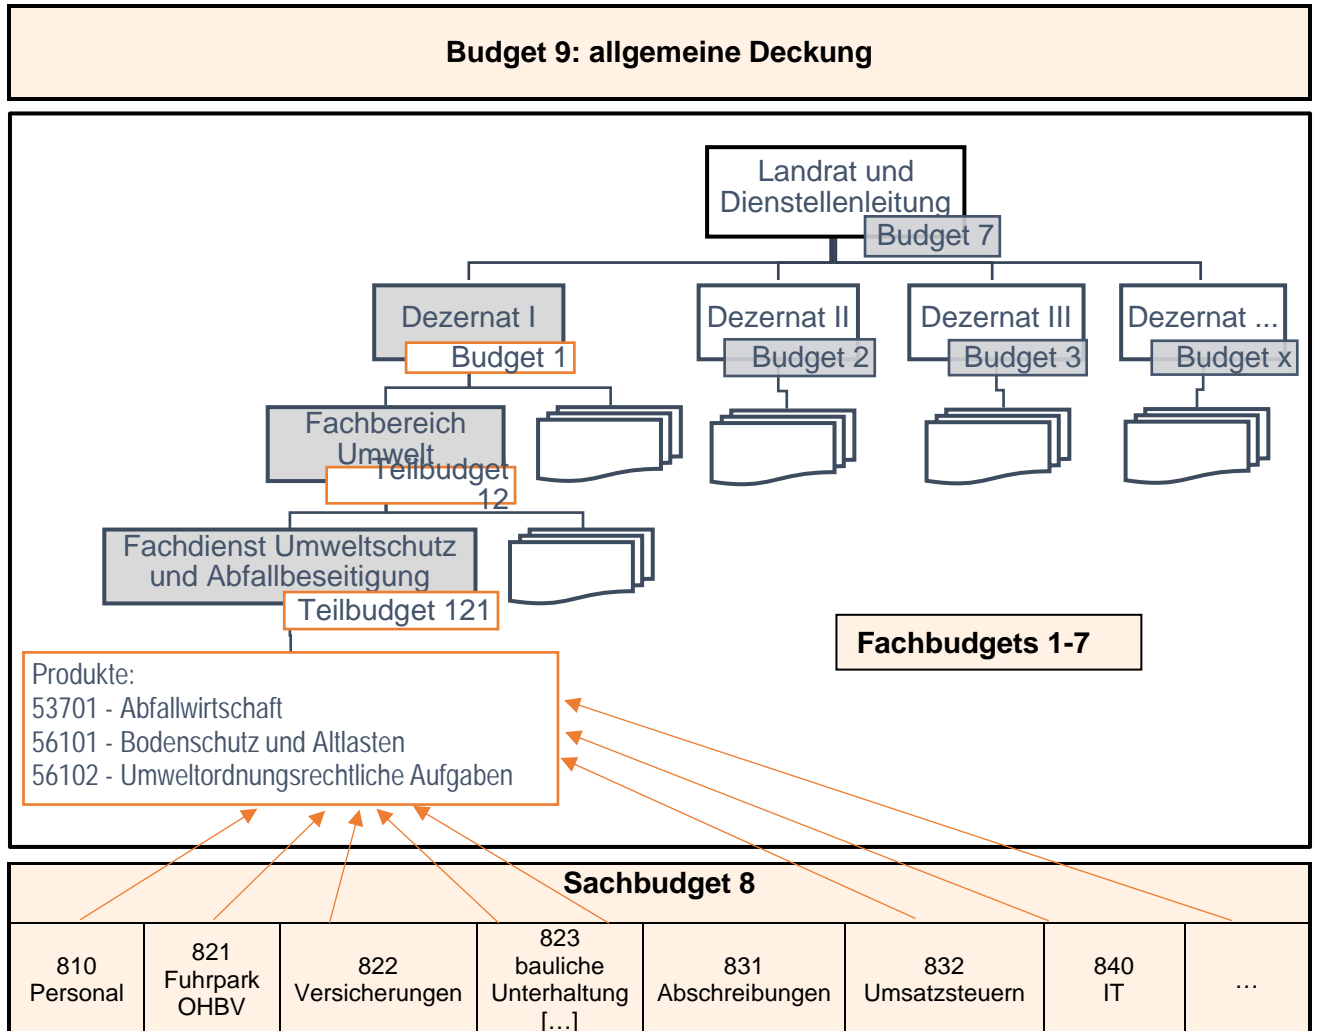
Budget 9: allgemeine Deckung

Landrat und Dienstellenleitung

Budget 7

Dezernat I

Budget 1

Dezernat II

Budget 2

Dezernat III

Budget 3

Dezernat ...

Budget x

Fachbereich Umwelt

Teilbudget 12

Fachdienst Umweltschutz und Abfallbeseitigung

Teilbudget 121

Produkte:
53701 - Abfallwirtschaft
56101 - Bodenschutz und Altlasten
56102 - Umweltordnungsrechtliche Aufgaben

Fachbudgets 1-7

Sachbudget 8

| 810 Personal | 821 Fuhrpark OHBV | 822 Versicherungen | 823 bauliche Unterhaltung [...] | 831 Abschreibungen | 832 Umsatzsteuern | 840 IT | ... |
|---|---|---|---|---|---|---|---|